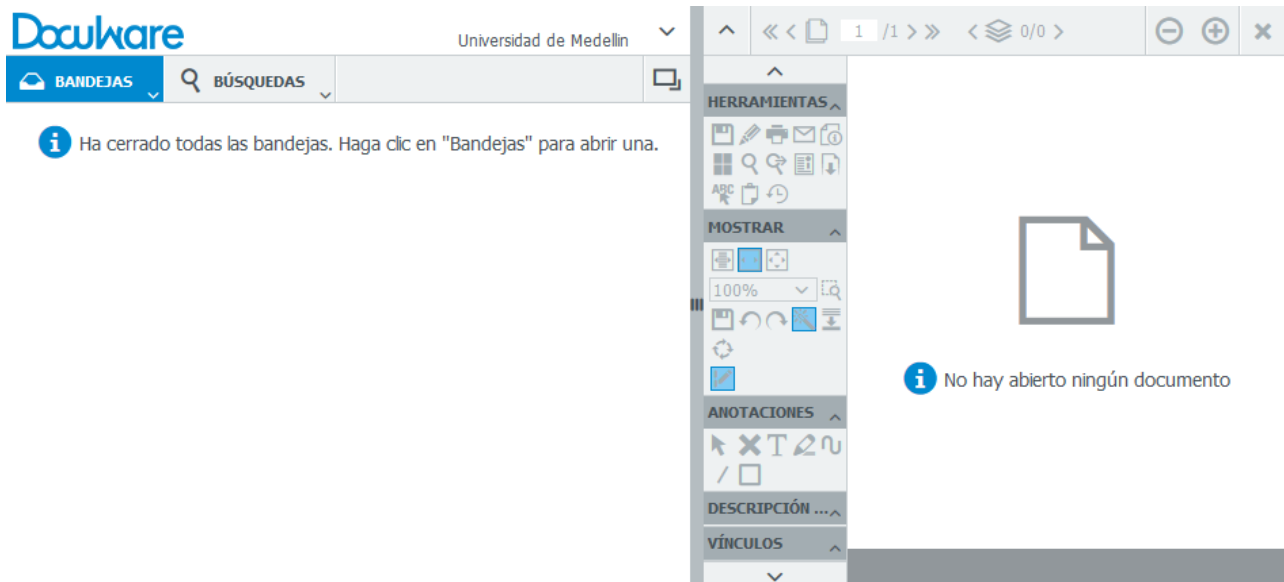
DocuWare
Universidad de Medellin

BANDEJAS
BÚSQUEDAS

Ha cerrado todas las bandejas. Haga clic en "Bandejas" para abrir una.

1 /1 0/0

HERRAMIENTAS
MOSTRAR
100%
ANOTACIONES
DESCRIPCIÓN ...
VÍNCULOS

No hay abierto ningún documento